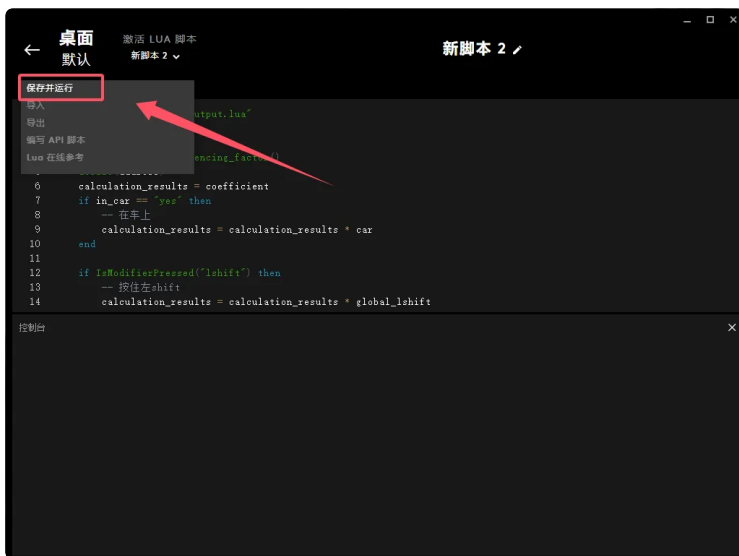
桌面
默认

激活 LUA 脚本
新脚本 2

新脚本 2

保存并运行
导入
导出
编写 API 脚本
Lua 在线参考

utput.lua"

encing_facto

6 calculation_results = coefficient
7 if in_car == "yes" then
8 -- 在车上
9 calculation_results = calculation_results * car
10 end
11
12 if IsModifierPressed("lshift") then
13 -- 按住左shift
14 calculation_results = calculation_results * global_lshift

控制台